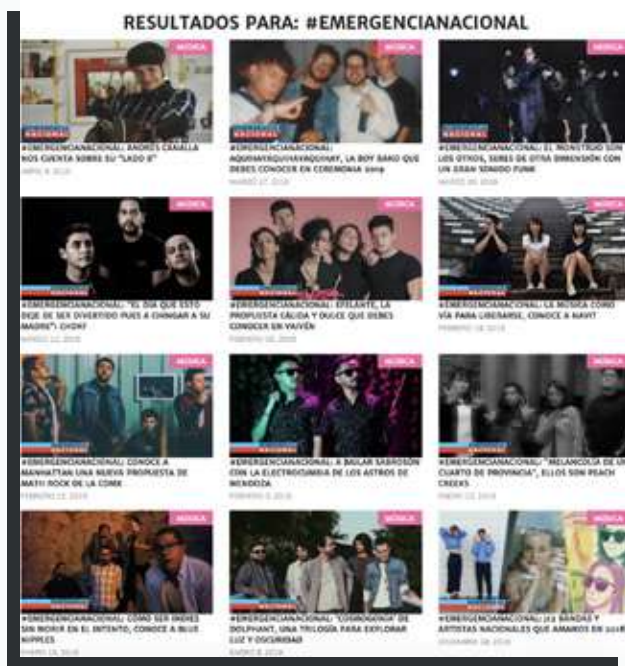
RESULTADOS PARA: #EMERGENCIANACIONAL

MÚSICA
NACIONAL
#EMERGENCIANACIONAL: ANDRÉS CRIALLA NOS CUENTA SOBRE SU "LADO B"
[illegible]

MÚSICA
#EMERGENCIANACIONAL: AQUIVANYAQUIVANQUIAN, LA BOY BAND QUE DEBES CONOCER EN CEREMONIA 2019
MARZO 27, 2019

MÚSICA
NACIONAL
#EMERGENCIANACIONAL: EL MONSTRUO SON LOS OTROS, SERES DE OTRA DIMENSIÓN CON UN GRAN SONIDO FUNK
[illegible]

MÚSICA
NACIONAL
#EMERGENCIANACIONAL: "EL DÍA QUE ESTO DEJE DE SER DIVERTIDO PUES A CHINGAR A SU MADRE": CHOKY
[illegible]

MÚSICA
#EMERGENCIANACIONAL: EFELANTE, LA PROPUESTA CÁLIDA Y DULCE QUE DEBES CONOCER EN VAIVÉN
FEBRERO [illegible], 2019

MÚSICA
NACIONAL
#EMERGENCIANACIONAL: LA MÚSICA COMO VÍA PARA LIBERARSE, CONOCE A NAVIT
FEBRERO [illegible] 2019

MÚSICA
NACIONAL
#EMERGENCIANACIONAL: CONOCE A MANHATTAN UNA NUEVA PROPUESTA DE MATH ROCK DE LA CDMX
FEBRERO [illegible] 2019

MÚSICA
NACIONAL
#EMERGENCIANACIONAL: A BAILAR SABROSÓN CON LA ELECTROCUMBIA DE LOS ASTROS DE MENDOZA
FEBRERO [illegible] 2019

MÚSICA
NACIONAL
#EMERGENCIANACIONAL: "MELANCOLÍA DE CUARTO DE PROVINCIA", ELLOS SON PEACH CREEKS
ENERO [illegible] 2019

MÚSICA
NACIONAL
#EMERGENCIANACIONAL: CÓMO SER INDIES SIN MORIR EN EL INTENTO, CONOCE A BLUE NIPPLES
ENERO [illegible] 2019

MÚSICA
NACIONAL
#EMERGENCIANACIONAL: "COSMOGONÍA" DE DOLPHANT, UNA TRILOGÍA PARA EXPLORAR LUZ Y OSCURIDAD
ENERO 8, 2019

MÚSICA
NACIONAL
#EMERGENCIANACIONAL: 22 BANDAS Y ARTISTAS NACIONALES QUE AMAMOS EN 2018
DICIEMBRE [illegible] 2018